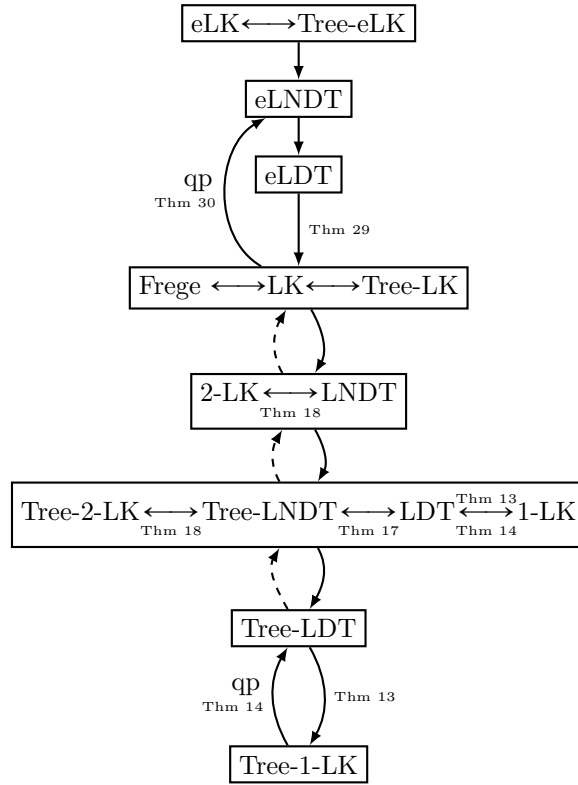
eLK $\longleftrightarrow$ Tree-eLK

eLNDT

eLDT

qp
Thm 30

Thm 29

Frege $\longleftrightarrow$ LK $\longleftrightarrow$ Tree-LK

2-LK $\longleftrightarrow$ LNDT
Thm 18

Tree-2-LK $\underset{\text{Thm 18}}{\longleftrightarrow}$ Tree-LNDT $\underset{\text{Thm 17}}{\longleftrightarrow}$ LDT $\overset{\text{Thm 13}}{\underset{\text{Thm 14}}{\longleftrightarrow}}$ 1-LK

Tree-LDT

qp
Thm 14

Thm 13

Tree-1-LK